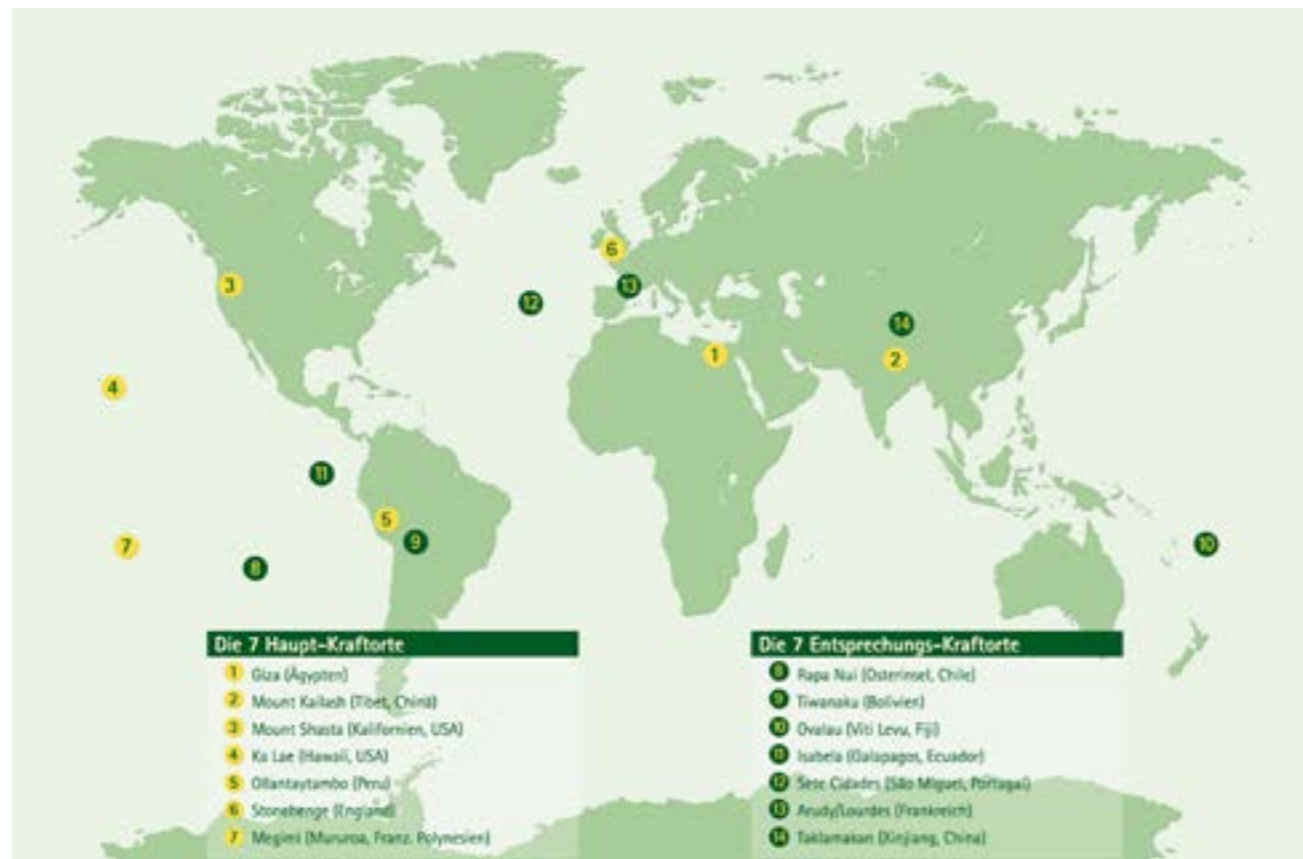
6
13
12
3
14
1
2
4
11
5
9
7
8
10

Die 7 Haupt-Kraftorte
1 Giza (Ägypten)
2 Mount Kailash (Tibet, China)
3 Mount Shasta (Kalifornien, USA)
4 Ka Lae (Hawaii, USA)
5 Ollantaytambo (Peru)
6 Stonehenge (England)
7 Megieri (Mururoa, Franz. Polynesien)

Die 7 Entsprechungs-Kraftorte
8 Rapa Nui (Osterinsel, Chile)
9 Tiwanaku (Bolivien)
10 Ovalau (Viti Levu, Fiji)
11 Isabela (Galapagos, Ecuador)
12 Sete Cidades (São Miguel, Portugal)
13 Arudy/Lourdes (Frankreich)
14 Taklamakan (Xinjiang, China)